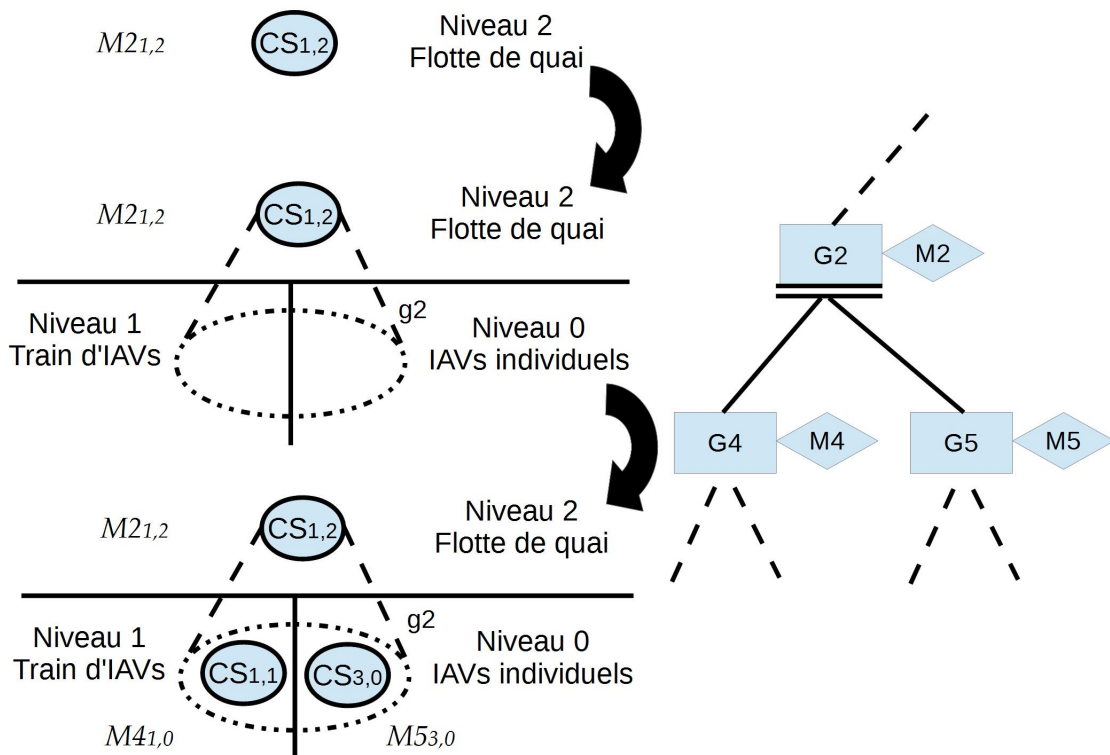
$M2_{1,2}$

$CS_{1,2}$

Niveau 2
Flotte de quai

$M2_{1,2}$

$CS_{1,2}$

Niveau 2
Flotte de quai

g2

Niveau 1
Train d'IAVs

Niveau 0
IAVs individuels

G2

M2

G4

M4

G5

M5

$M2_{1,2}$

$CS_{1,2}$

Niveau 2
Flotte de quai

g2

Niveau 1
Train d'IAVs

$CS_{1,1}$

$CS_{3,0}$

Niveau 0
IAVs individuels

$M4_{1,0}$

$M5_{3,0}$